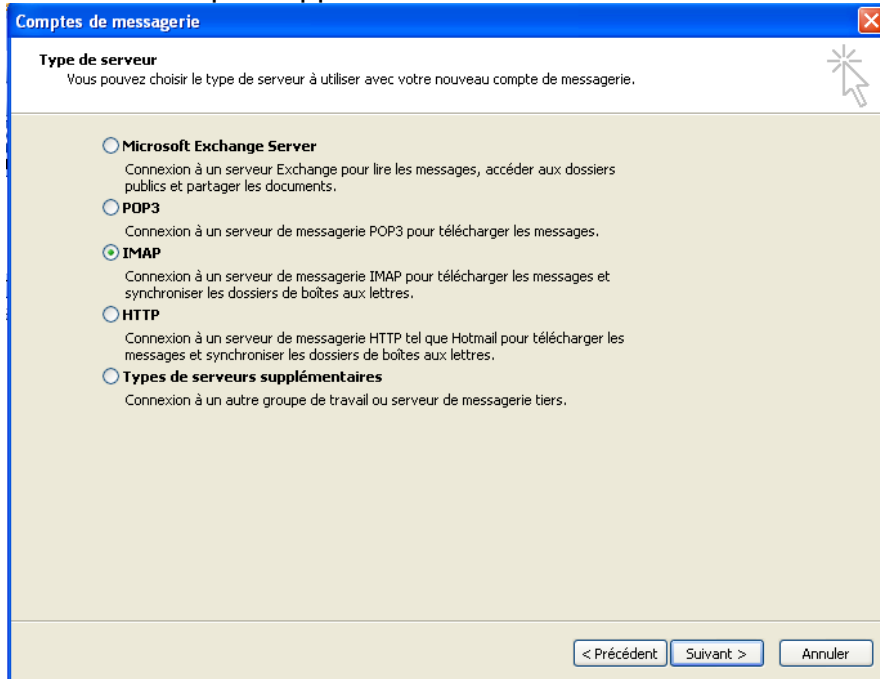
Comptes de messagerie

Type de serveur
Vous pouvez choisir le type de serveur à utiliser avec votre nouveau compte de messagerie.

Microsoft Exchange Server
Connexion à un serveur Exchange pour lire les messages, accéder aux dossiers publics et partager les documents.

POP3
Connexion à un serveur de messagerie POP3 pour télécharger les messages.

IMAP
Connexion à un serveur de messagerie IMAP pour télécharger les messages et synchroniser les dossiers de boîtes aux lettres.

HTTP
Connexion à un serveur de messagerie HTTP tel que Hotmail pour télécharger les messages et synchroniser les dossiers de boîtes aux lettres.

Types de serveurs supplémentaires
Connexion à un autre groupe de travail ou serveur de messagerie tiers.

< Précédent | Suivant > | Annuler